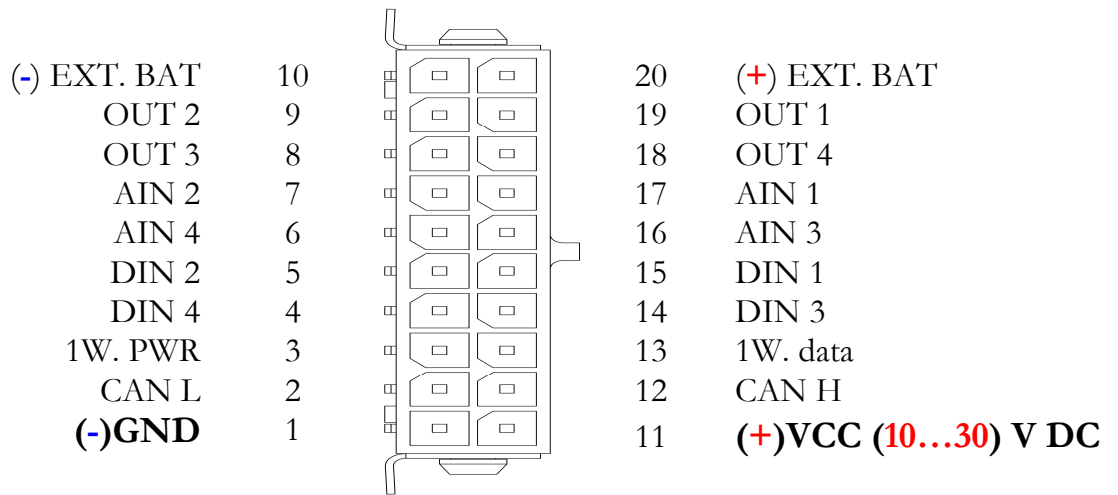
(-) EXT. BAT 10
OUT 2 9
OUT 3 8
AIN 2 7
AIN 4 6
DIN 2 5
DIN 4 4
1W. PWR 3
CAN L 2
(-)GND 1

20 (+) EXT. BAT
19 OUT 1
18 OUT 4
17 AIN 1
16 AIN 3
15 DIN 1
14 DIN 3
13 1W. data
12 CAN H
11 (+)VCC (10…30) V DC